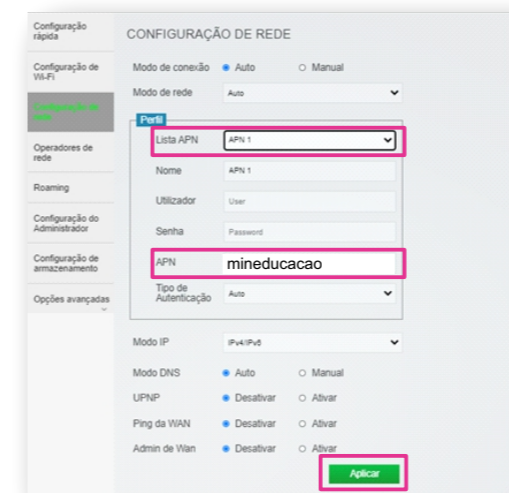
Configuração rápida

Configuração de Wi-Fi

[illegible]

Operadores de rede

Roaming

Configuração do Administrador

Configuração de armazenamento

Opções avançadas

CONFIGURAÇÃO DE REDE

Modo de conexão ● Auto ○ Manual

Modo de rede Auto

Perfil

Lista APN APN 1

Nome APN 1

Utilizador User

Senha Password

APN mineducacao

Tipo de Autenticação Auto

Modo IP IPv4/IPv6

Modo DNS ● Auto ○ Manual

UPNP ● Desativar ○ Ativar

Ping da WAN ● Desativar ○ Ativar

Admin de Wan ● Desativar ○ Ativar

Aplicar